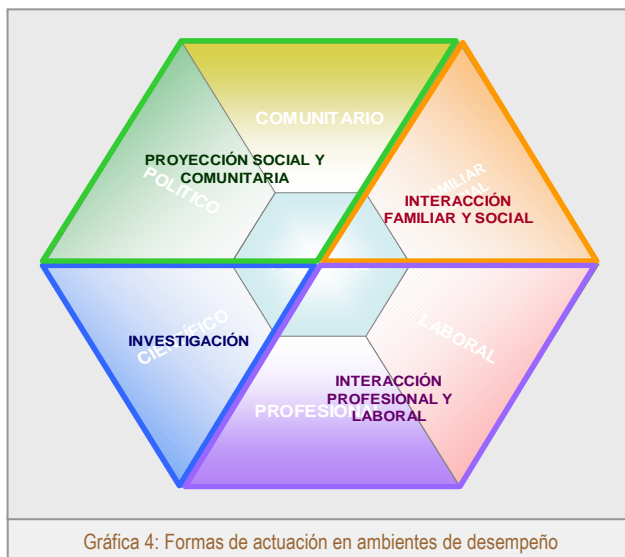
COMUNITARIO

PROYECCIÓN SOCIAL Y COMUNITARIA

POLITICO

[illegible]MILIAR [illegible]AL

INTERACCIÓN FAMILIAR Y SOCIAL

INVESTIGACIÓN

CIENTIFICO

LABORAL

INTERACCIÓN PROFESIONAL Y LABORAL

PROFESIO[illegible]

Gráfica 4: Formas de actuación en ambientes de desempeño